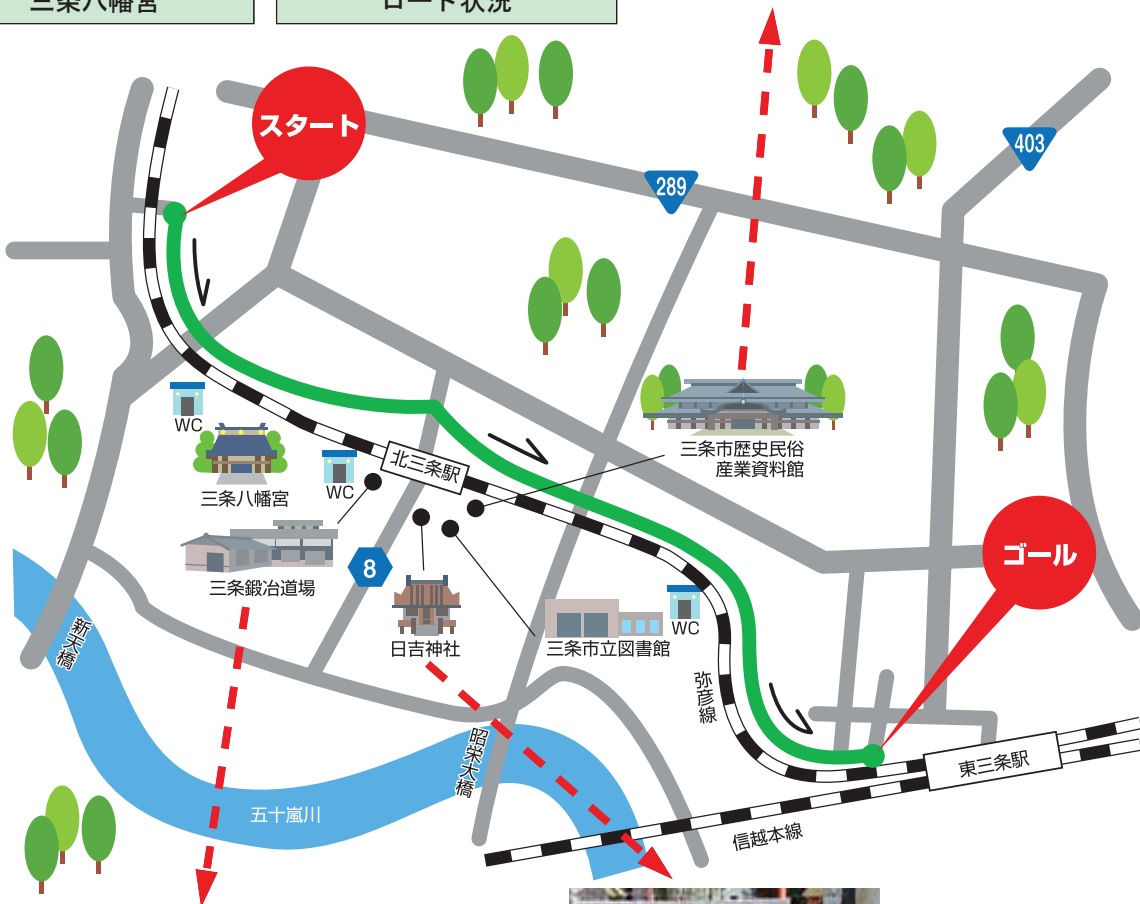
三条八幡宮

ロード状況

スタート

289

403

WC

三条八幡宮

WC

北三条駅

三条市歴史民俗産業資料館

ゴール

三条鍛冶道場

8

日吉神社

三条市立図書館

WC

新大橋

弥彦線

昭栄大橋

五十嵐川

東三条駅

信越本線